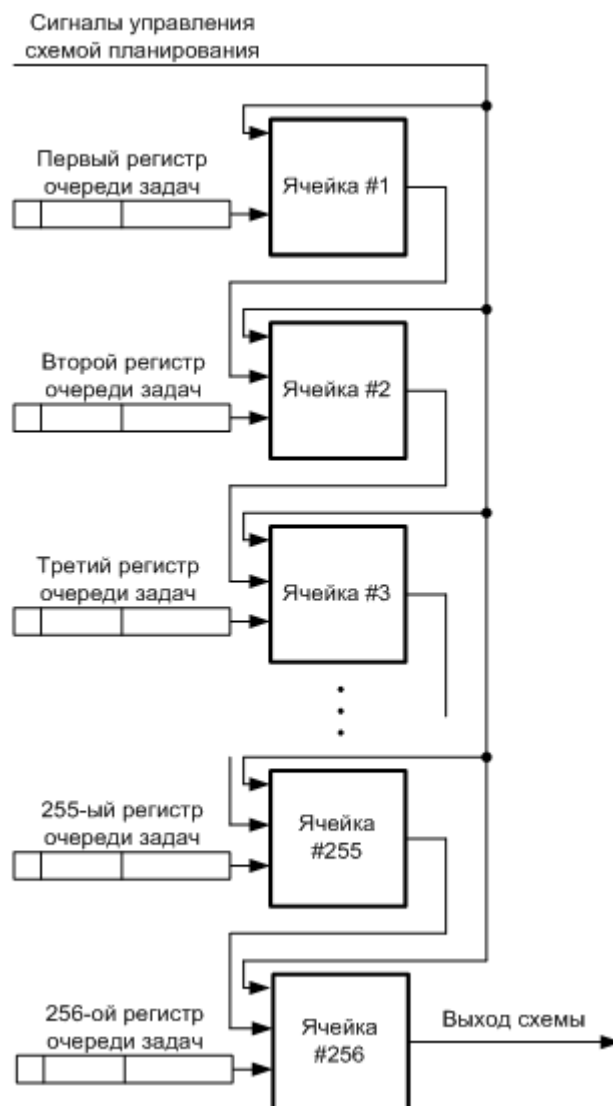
Сигналы управления схемой планирования

Первый регистр очереди задач

Ячейка #1

Второй регистр очереди задач

Ячейка #2

Третий регистр очереди задач

Ячейка #3

255-ый регистр очереди задач

Ячейка #255

256-ой регистр очереди задач

Ячейка #256

Выход схемы